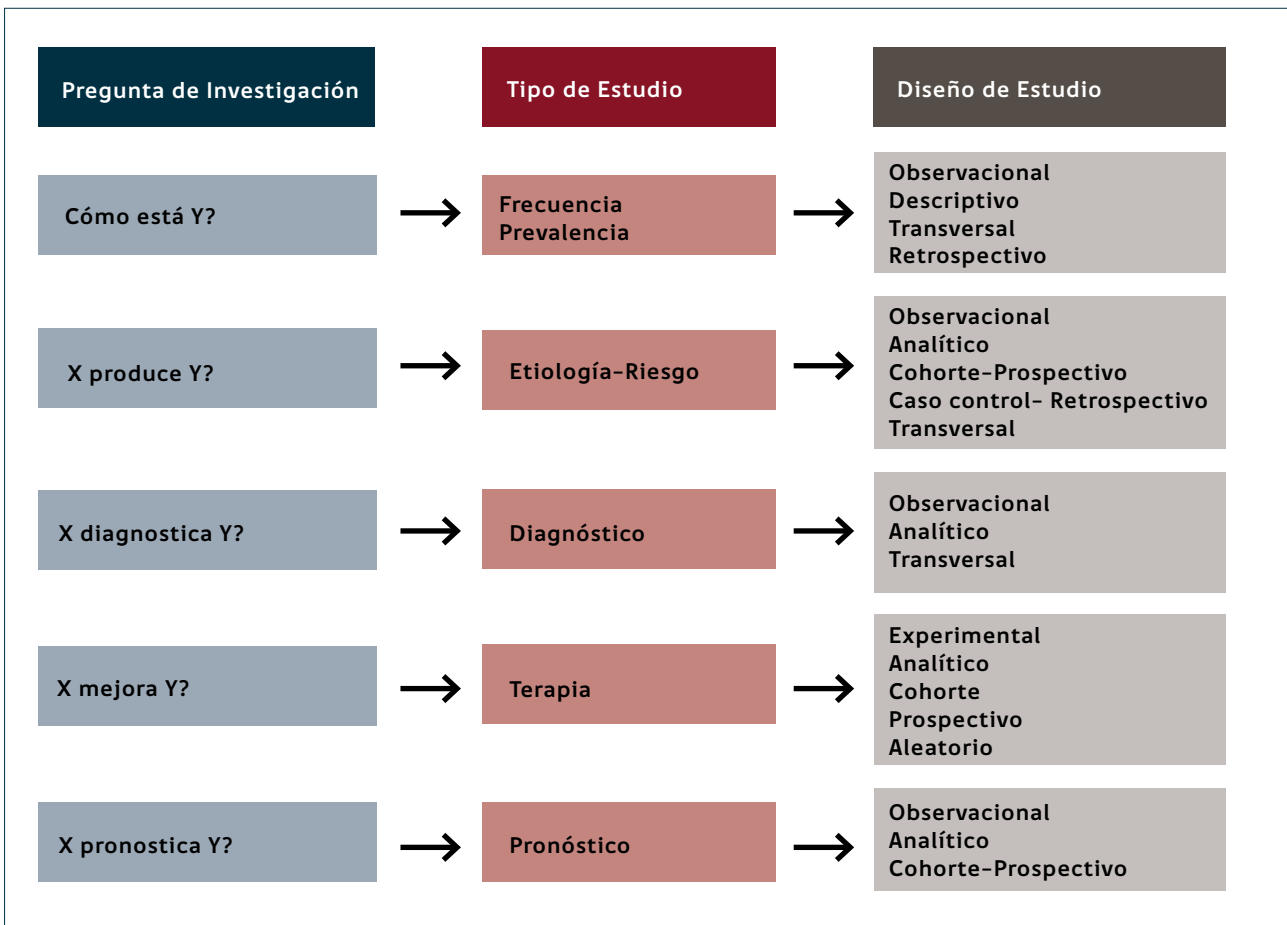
| Pregunta de Investigación | Tipo de Estudio | Diseño de Estudio |
|---|---|---|
| Cómo está Y? | Frecuencia Prevalencia | Observacional Descriptivo Transversal Retrospectivo |
| X produce Y? | Etiología-Riesgo | Observacional Analítico Cohorte-Prospectivo Caso control- Retrospectivo Transversal |
| X diagnostica Y? | Diagnóstico | Observacional Analítico Transversal |
| X mejora Y? | Terapia | Experimental Analítico Cohorte Prospectivo Aleatorio |
| X pronostica Y? | Pronóstico | Observacional Analítico Cohorte-Prospectivo |